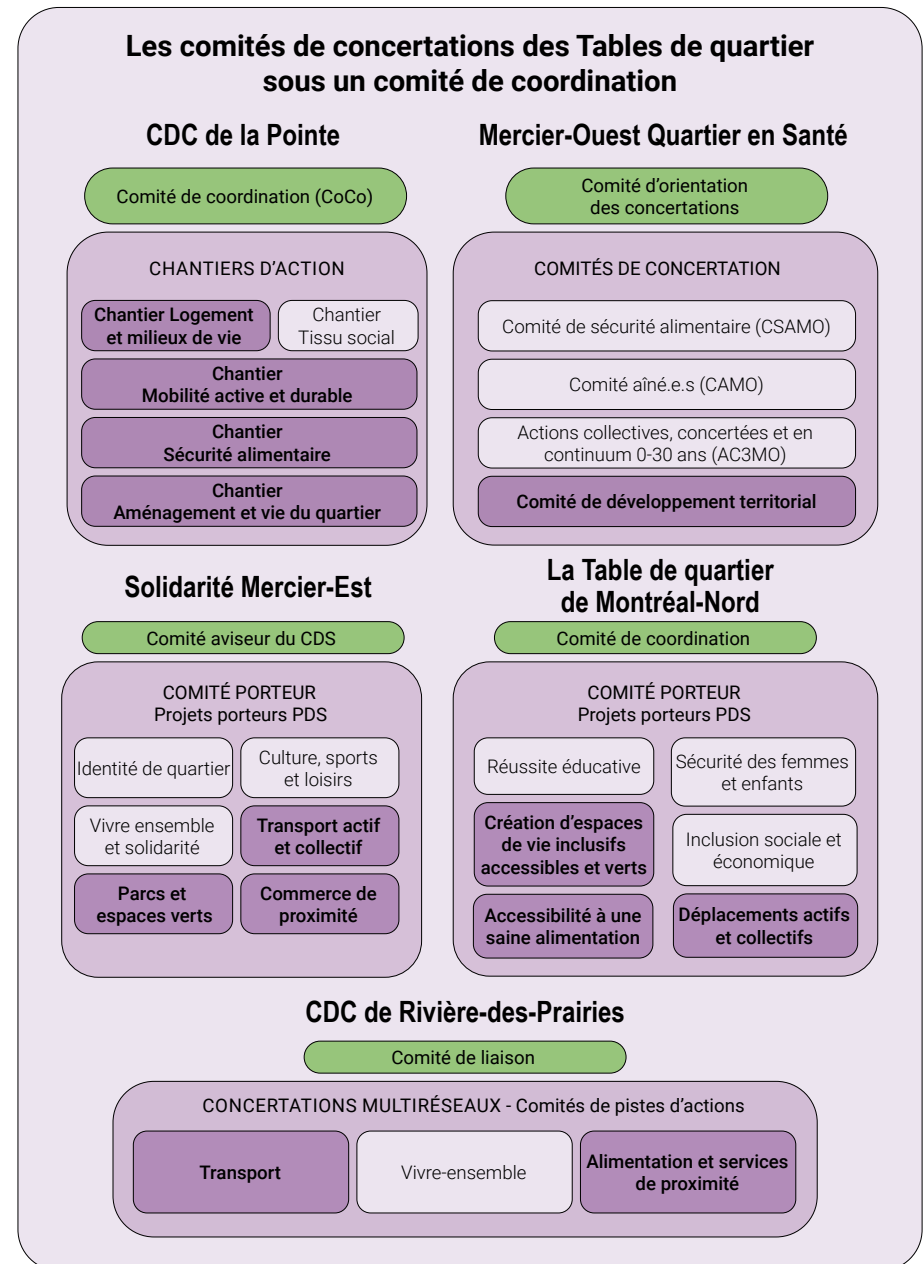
Les comités de concertations des Tables de quartier sous un comité de coordination

CDC de la Pointe

Comité de coordination (CoCo)

CHANTIERS D'ACTION

Chantier Logement et milieux de vie

Chantier Tissu social

Chantier Mobilité active et durable

Chantier Sécurité alimentaire

Chantier Aménagement et vie du quartier

Mercier-Ouest Quartier en Santé

Comité d'orientation des concertations

COMITÉS DE CONCERTATION

Comité de sécurité alimentaire (CSAMO)

Comité aîné.e.s (CAMO)

Actions collectives, concertées et en continuum 0-30 ans (AC3MO)

Comité de développement territorial

Solidarité Mercier-Est

Comité aviseur du CDS

COMITÉ PORTEUR
Projets porteurs PDS

Identité de quartier

Culture, sports et loisirs

Vivre ensemble et solidarité

Transport actif et collectif

Parcs et espaces verts

Commerce de proximité

La Table de quartier de Montréal-Nord

Comité de coordination

COMITÉ PORTEUR
Projets porteurs PDS

Réussite éducative

Sécurité des femmes et enfants

Création d'espaces de vie inclusifs accessibles et verts

Inclusion sociale et économique

Accessibilité à une saine alimentation

Déplacements actifs et collectifs

CDC de Rivière-des-Prairies

Comité de liaison

CONCERTATIONS MULTIRÉSEAUX - Comités de pistes d'actions

Transport

Vivre-ensemble

Alimentation et services de proximité